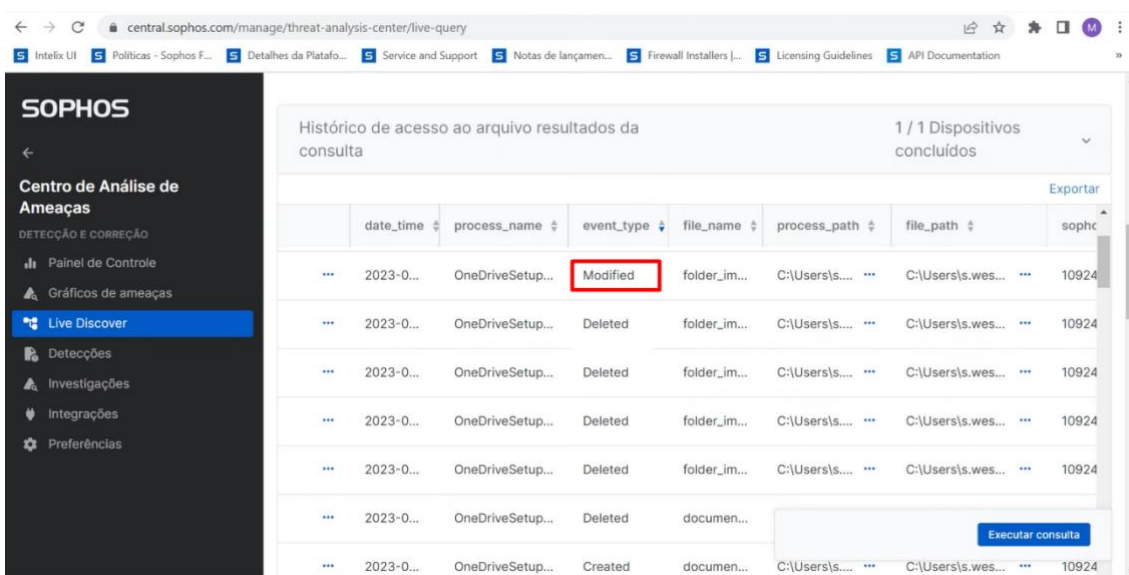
central.sophos.com/manage/threat-analysis-center/live-query

Intelix UI | Políticas - Sophos F... | Detalhes da Platafo... | Service and Support | Notas de lançamen... | Firewall Installers |... | Licensing Guidelines | API Documentation

SOPHOS

Centro de Análise de Ameaças
DETECÇÃO E CORREÇÃO
Painel de Controle
Gráficos de ameaças
Live Discover
Detecções
Investigações
Integrações
Preferências

Histórico de acesso ao arquivo resultados da consulta

1 / 1 Dispositivos concluídos

Exportar

| | date_time | process_name | event_type | file_name | process_path | file_path | sophc |
|---|---|---|---|---|---|---|---|
| ... | 2023-0... | OneDriveSetup... | Modified | folder_im... | C:\Users\s.... ... | C:\Users\s.wes... ... | 10924 |
| ... | 2023-0... | OneDriveSetup... | Deleted | folder_im... | C:\Users\s.... ... | C:\Users\s.wes... ... | 10924 |
| ... | 2023-0... | OneDriveSetup... | Deleted | folder_im... | C:\Users\s.... ... | C:\Users\s.wes... ... | 10924 |
| ... | 2023-0... | OneDriveSetup... | Deleted | folder_im... | C:\Users\s.... ... | C:\Users\s.wes... ... | 10924 |
| ... | 2023-0... | OneDriveSetup... | Deleted | folder_im... | C:\Users\s.... ... | C:\Users\s.wes... ... | 10924 |
| ... | 2023-0... | OneDriveSetup... | Deleted | documen... | | | |
| ... | 2023-0... | OneDriveSetup... | Created | documen... | C:\Users\s.... ... | C:\Users\s.wes... ... | 10924 |

Executar consulta